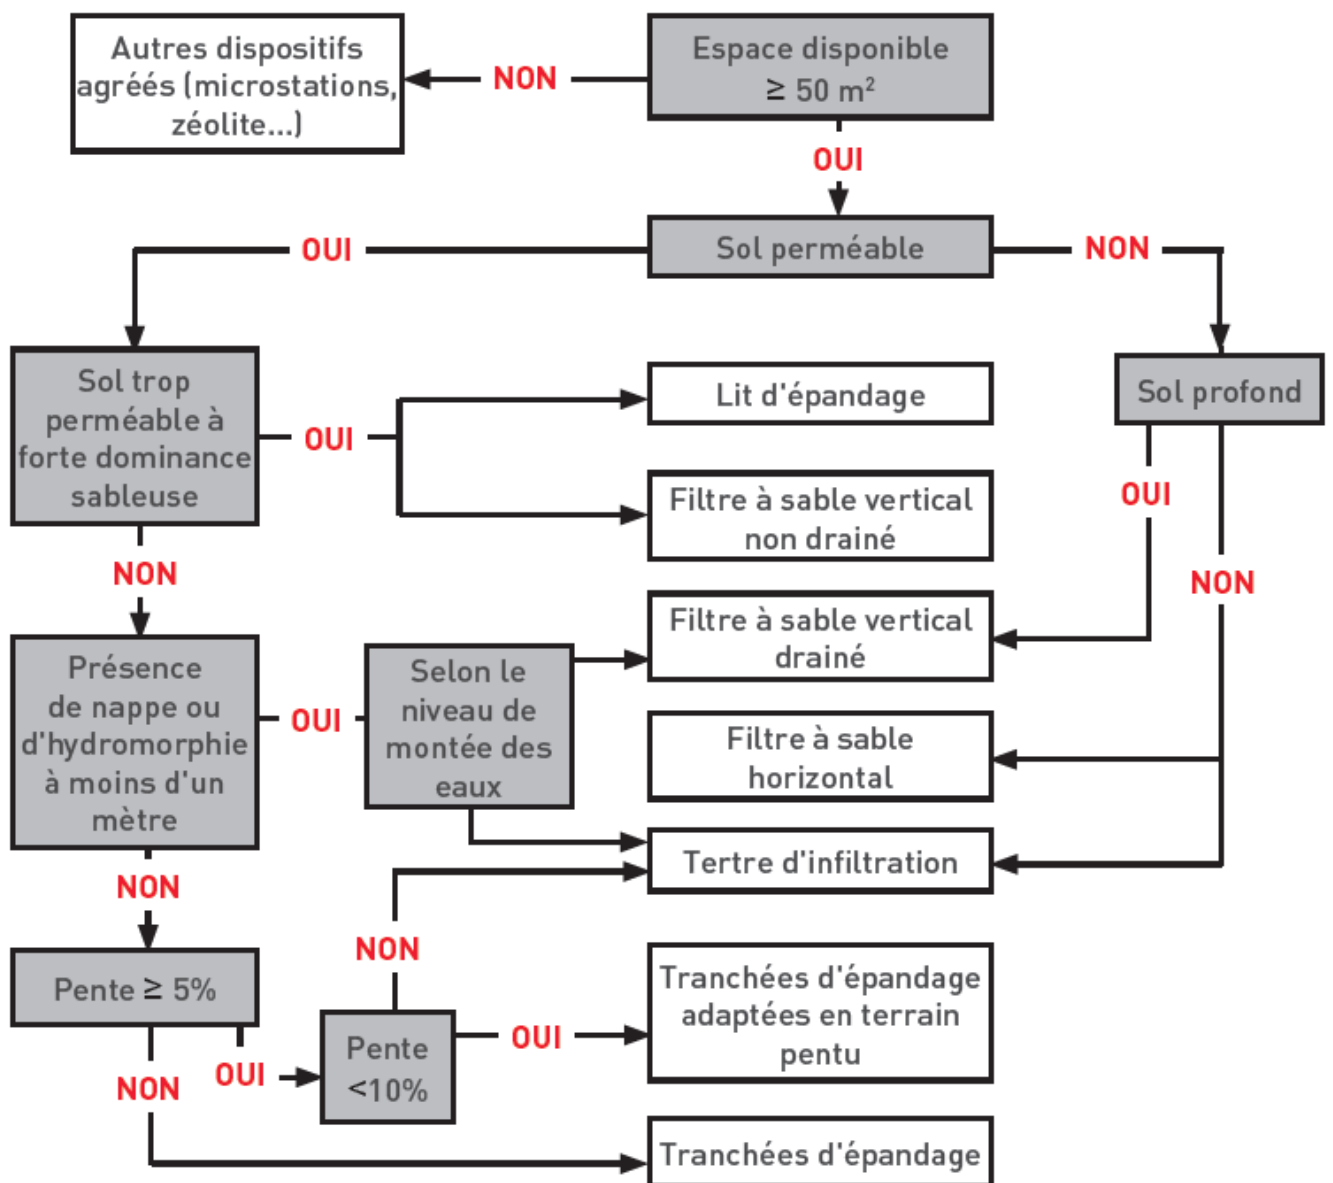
Autres dispositifs agréés (microstations, zéolite...)

NON

Espace disponible $\geq 50$ m²

OUI

OUI

Sol perméable

NON

Sol trop perméable à forte dominance sableuse

OUI

Lit d'épandage

Filtre à sable vertical non drainé

Sol profond

OUI

NON

NON

Filtre à sable vertical drainé

Présence de nappe ou d'hydromorphie à moins d'un mètre

OUI

Selon le niveau de montée des eaux

Filtre à sable horizontal

Tertre d'infiltration

NON

NON

Pente $\geq 5\%$

OUI

Pente $<10\%$

OUI

Tranchées d'épandage adaptées en terrain pentu

NON

Tranchées d'épandage